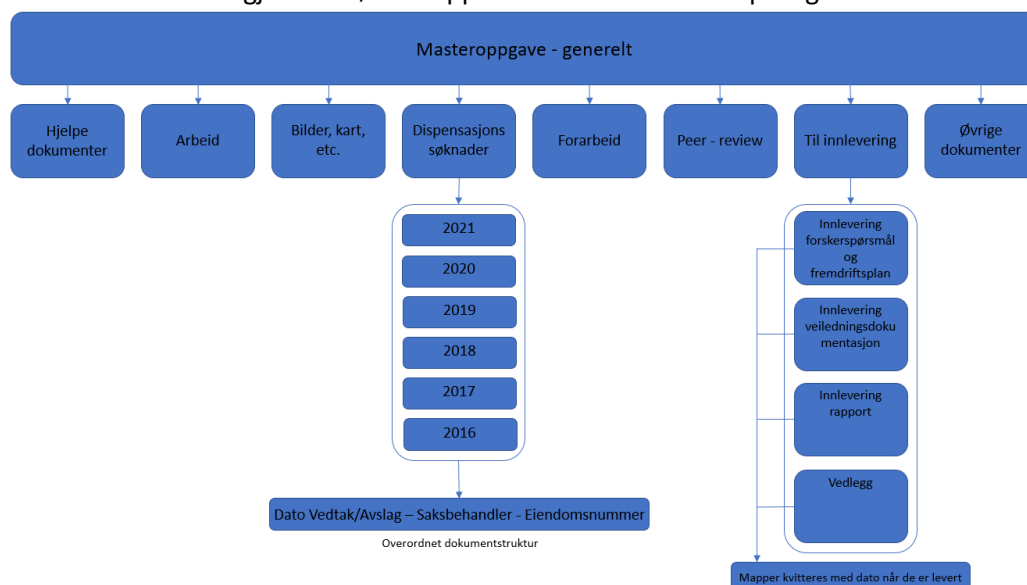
Masteroppgave - generelt

Hjelpe dokumenter

Arbeid

Bilder, kart, etc.

Dispensasjons søknader

Forarbeid

Peer - review

Til innlevering

Øvrige dokumenter

2021

2020

2019

2018

2017

2016

Dato Vedtak/Avslag – Saksbehandler - Eiendomsnummer

Overordnet dokumentstruktur

Innlevering forskerspørsmål og fremdriftsplan

Innlevering veiledningsdokumentasjon

Innlevering rapport

Vedlegg

Mapper kvitteres med dato når de er levert